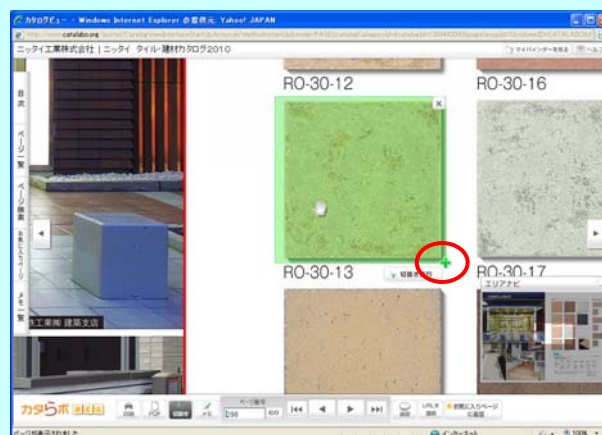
カタログビュー - Windows Internet Explorer 提供元: Yahoo! JAPAN

ニッタイ工業株式会社 | ニッタイ タイル・建材カタログ2010

目次

ページ一覧

ページ検索

お気に入りページ

メモ一覧

RO-30-12

RO-30-16

RO-30-13

RO-30-17

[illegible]工業(株) 建築支店

エリアナビ

カタらボ

ページ番号

198

GO

URLを送信

お気に入りページに追加

インターネット

100%